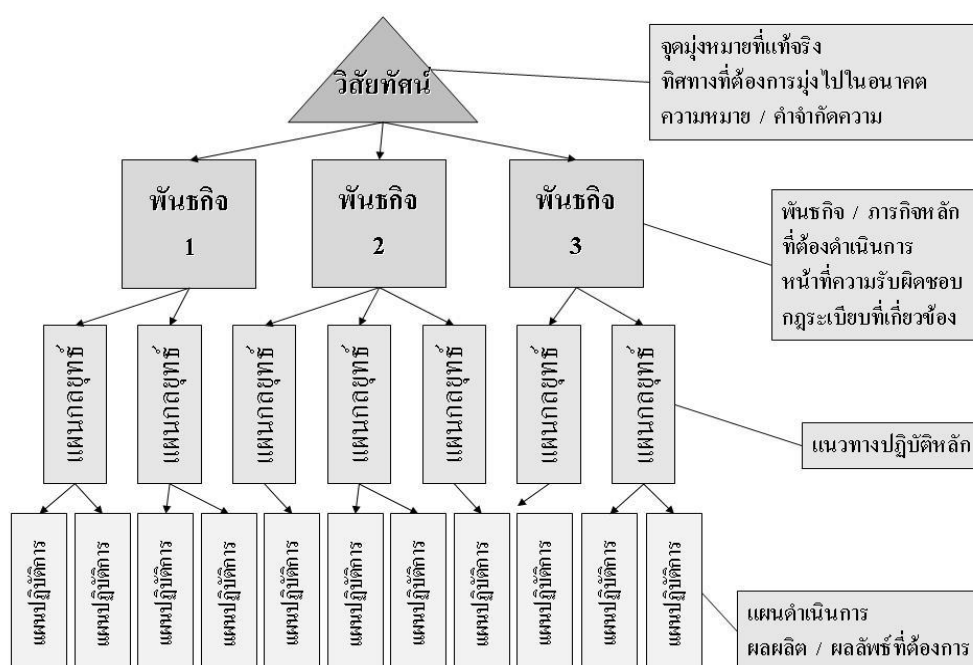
วิสัยทัศน์

จุดมุ่งหมายที่แท้จริง
ทิศทางที่ต้องการมุ่งไปในอนาคต
ความหมาย / คำจำกัดความ

พันธกิจ 1

พันธกิจ 2

พันธกิจ 3

พันธกิจ / ภารกิจหลัก
ที่ต้องดำเนินการ
หน้าที่ความรับผิดชอบ
กฎระเบียบที่เกี่ยวข้อง

แผนกลยุทธ์

แผนกลยุทธ์

แผนกลยุทธ์

แผนกลยุทธ์

แผนกลยุทธ์

แผนกลยุทธ์

แผนกลยุทธ์

แนวทางปฏิบัติหลัก

แผนปฏิบัติการ

แผนปฏิบัติการ

แผนปฏิบัติการ

แผนปฏิบัติการ

แผนปฏิบัติการ

แผนปฏิบัติการ

แผนปฏิบัติการ

แผนปฏิบัติการ

แผนปฏิบัติการ

แผนปฏิบัติการ

แผนปฏิบัติการ

แผนปฏิบัติการ

แผนดำเนินการ
ผลผลิต / ผลลัพธ์ที่ต้องการ